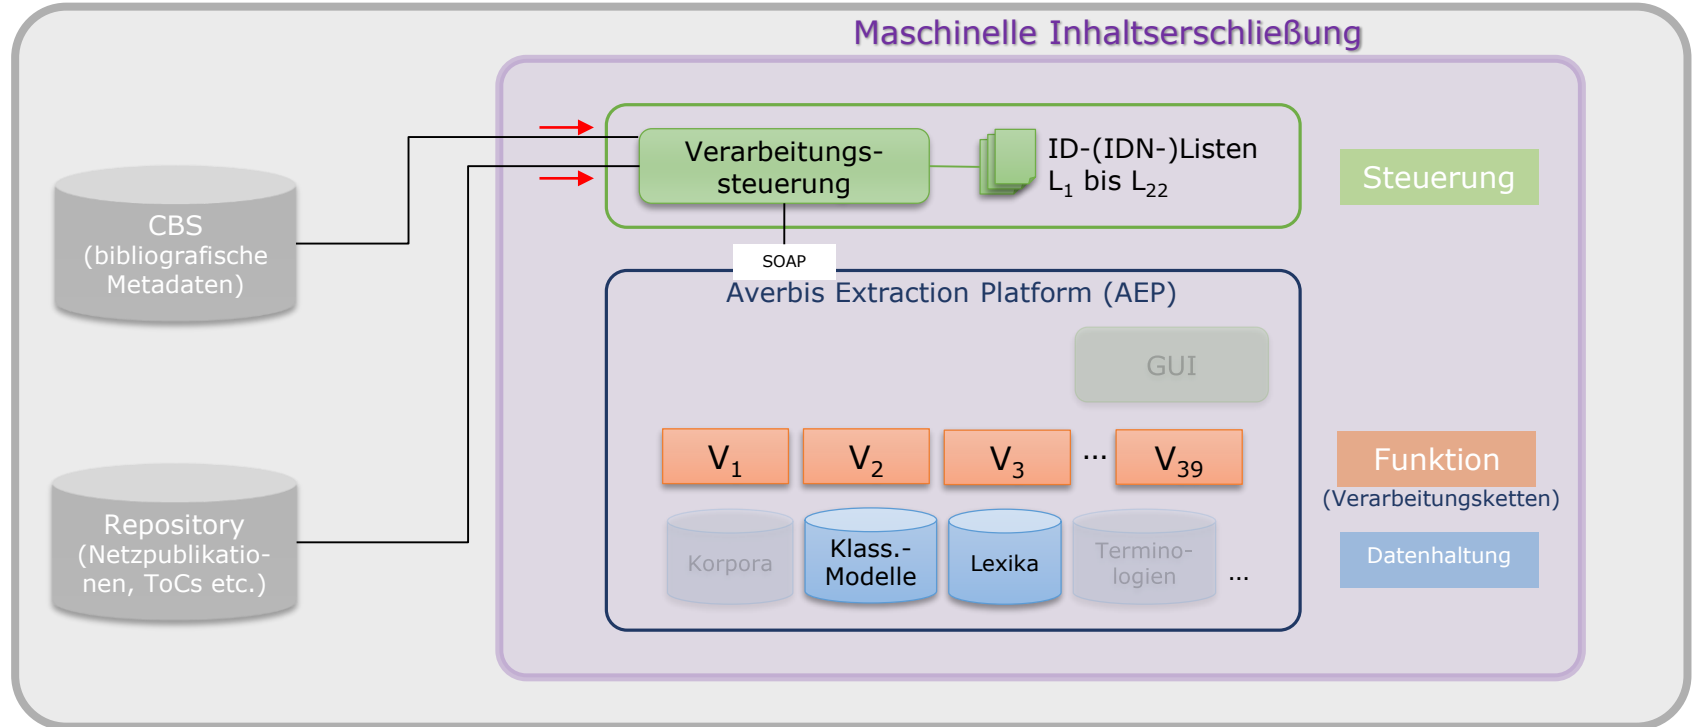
Maschinelle Inhaltserschließung

CBS (bibliografische Metadaten)

Repository (Netzpublikationen, ToCs etc.)

Verarbeitungssteuerung

ID-(IDN-)Listen $L_1$ bis $L_{22}$

Steuerung

SOAP

Averbis Extraction Platform (AEP)

GUI

$V_1$ $V_2$ $V_3$ … $V_{39}$

Funktion (Verarbeitungsketten)

Korpora

Klass.-Modelle

Lexika

Terminologien

…

Datenhaltung